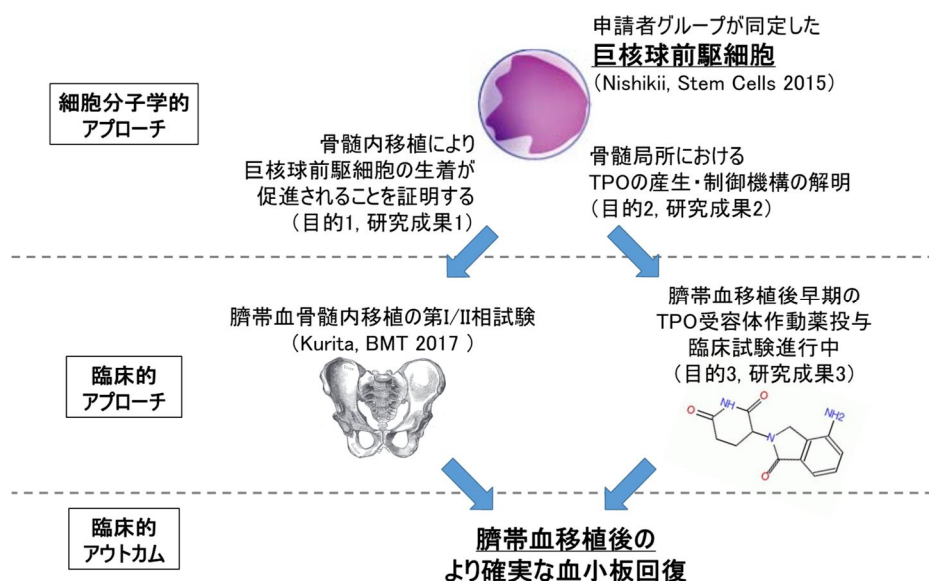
申請者グループが同定した
巨核球前駆細胞
（Nishikii, Stem Cells 2015）

細胞分子学的
アプローチ

骨髄内移植により
巨核球前駆細胞の生着が
促進されることを証明する
（目的1, 研究成果1）

骨髄局所における
TPOの産生・制御機構の解明
（目的2, 研究成果2）

臍帯血骨髄内移植の第I/II相試験
（Kurita, BMT 2017 ）

臍帯血移植後早期の
TPO受容体作動薬投与
臨床試験進行中
（目的3, 研究成果3）

臨床的
アプローチ

NH
NH2

臨床的
アウトカム

臍帯血移植後の
より確実な血小板回復